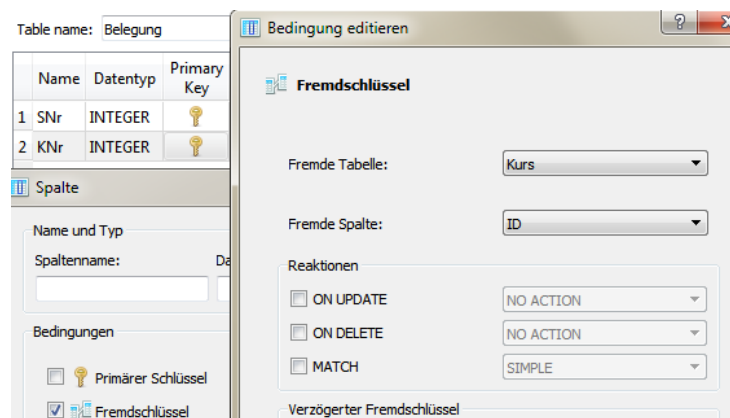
Table name: Belegung

|   | Name | Datentyp | Primary Key |
|---|---|---|---|
| 1 | SNr | INTEGER | |
| 2 | KNr | INTEGER | |

Spalte

Name und Typ

Spaltenname:

Da

Bedingungen

Primärer Schlüssel

Fremdschlüssel

Bedingung editieren

?

Fremdschlüssel

Fremde Tabelle: Kurs

Fremde Spalte: ID

Reaktionen

ON UPDATE NO ACTION

ON DELETE NO ACTION

MATCH SIMPLE

Verzögerter Fremdschlüssel